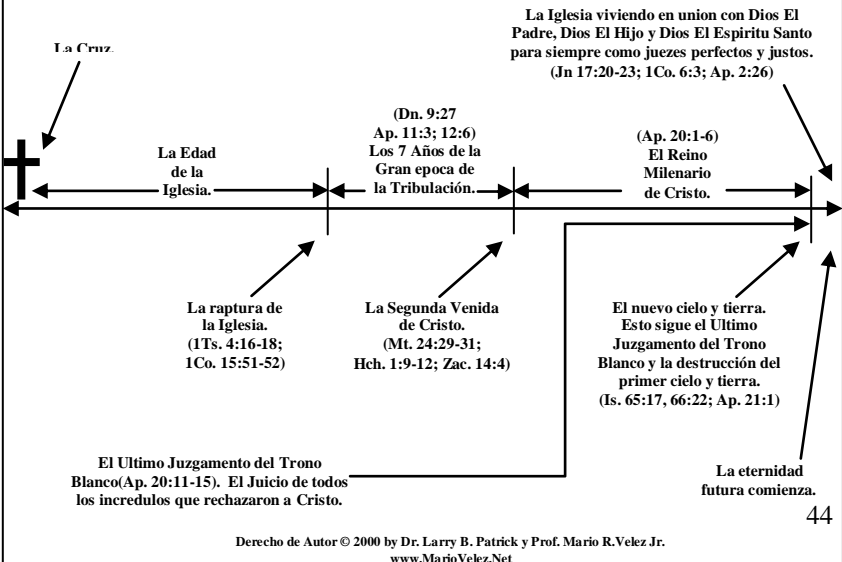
La Cruz.

La Iglesia viviendo en union con Dios El Padre, Dios El Hijo y Dios El Espiritu Santo para siempre como juezes perfectos y justos. (Jn 17:20-23; 1Co. 6:3; Ap. 2:26)

La Edad de la Iglesia.

(Dn. 9:27 Ap. 11:3; 12:6) Los 7 Años de la Gran epoca de la Tribulación.

(Ap. 20:1-6) El Reino Milenario de Cristo.

La raptura de la Iglesia. (1Ts. 4:16-18; 1Co. 15:51-52)

La Segunda Venida de Cristo. (Mt. 24:29-31; Hch. 1:9-12; Zac. 14:4)

El nuevo cielo y tierra. Esto sigue el Ultimo Juzgamento del Trono Blanco y la destrucción del primer cielo y tierra. (Is. 65:17, 66:22; Ap. 21:1)

El Ultimo Juzgamento del Trono Blanco(Ap. 20:11-15). El Juicio de todos los incredulos que rechazaron a Cristo.

La eternidad futura comienza.

44

Derecho de Autor © 2000 by Dr. Larry B. Patrick y Prof. Mario R.Velez Jr.
www.MarioVelez.Net